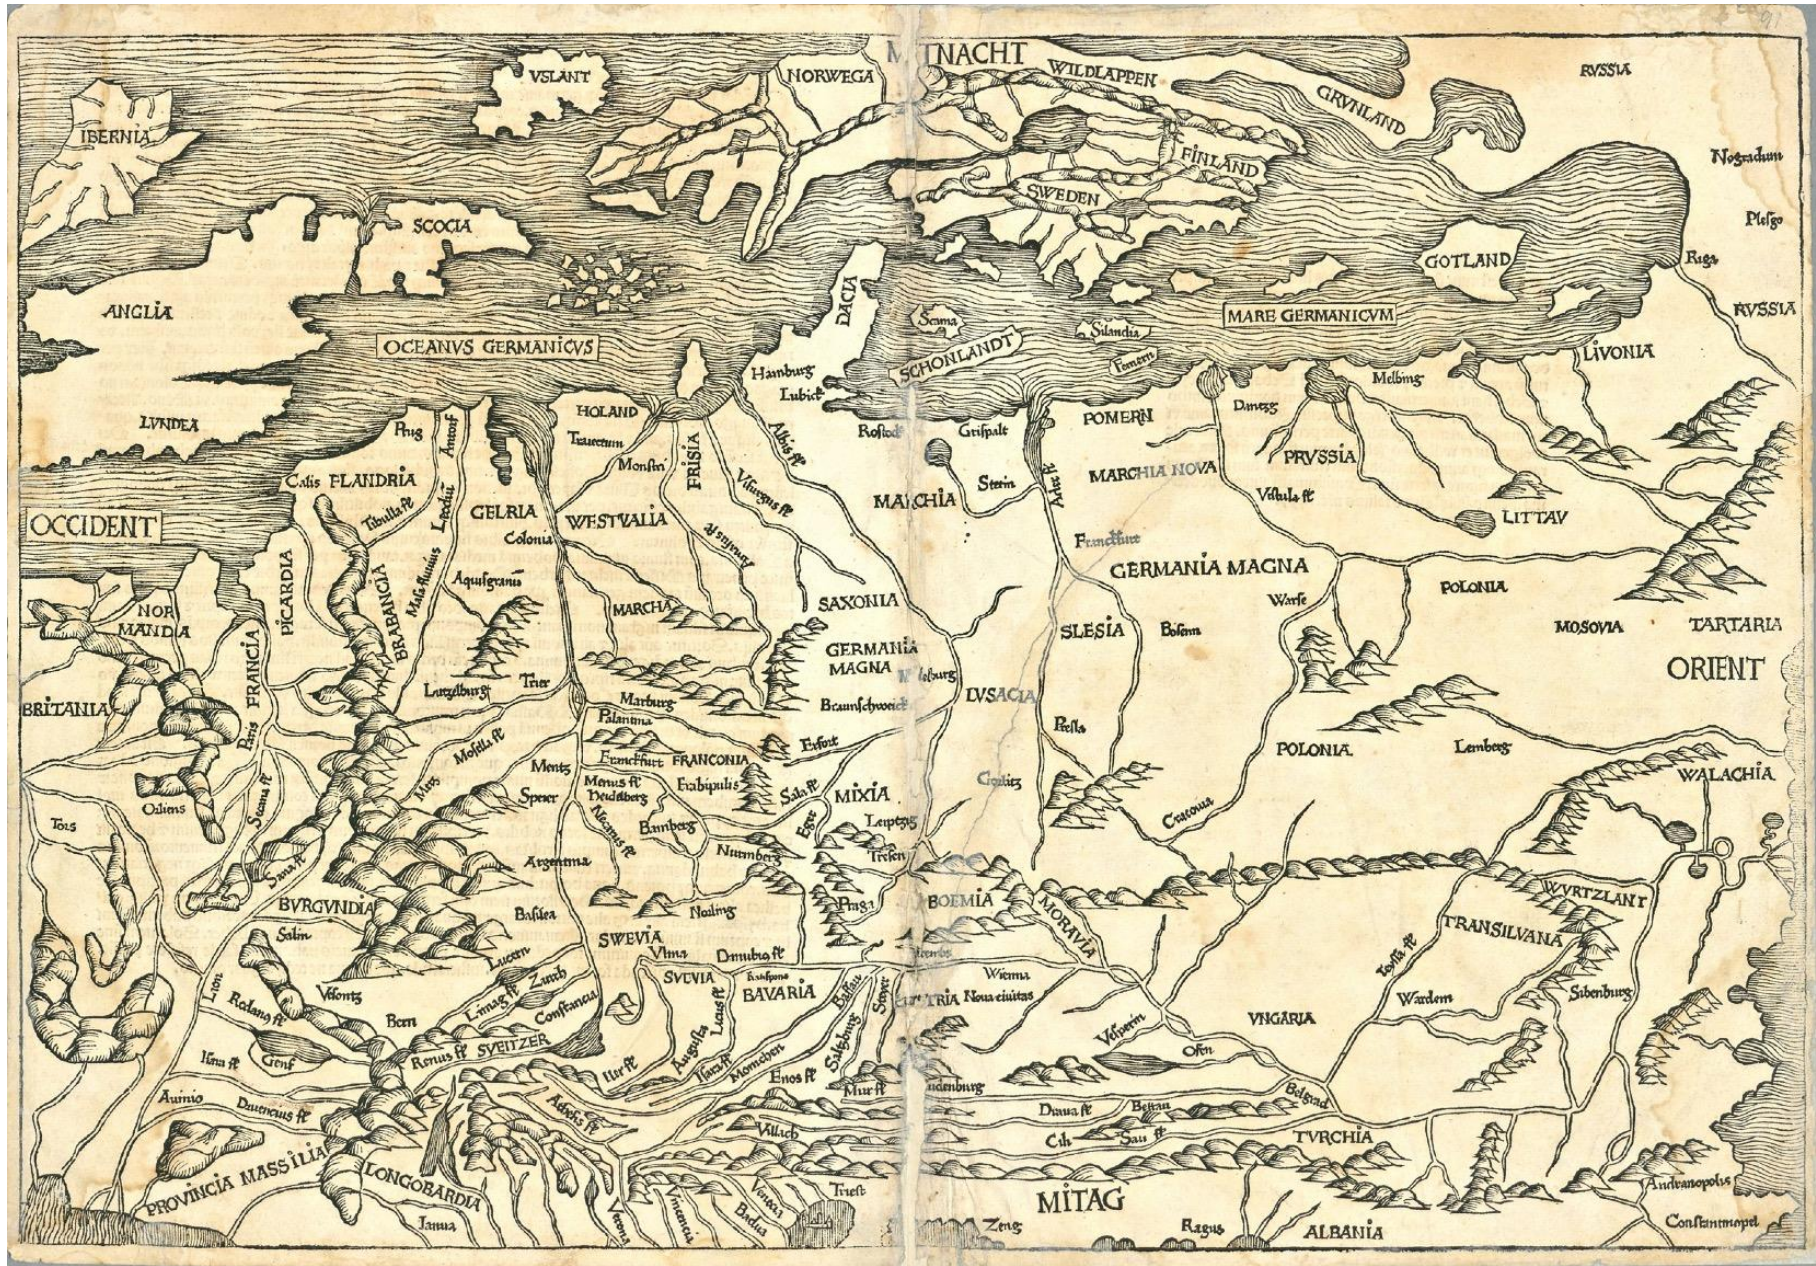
MITNACHT
VSLANT
NORWEGA
WILDLAPPEN
RVSSIA
GRVNLAND
IBERNIA
FINLAND
SWEDEN
Nogradum
Plesgo
SCOCIA
GOTLAND
Riga
ANGLIA
DACIA
Scania
Silandia
MARE GERMANICVM
RVSSIA
OCEANVS GERMANICVS
SCHONLANDT
Fenern
LIVONIA
Hamburg
Lubick
Melbing
LVNDEA
HOLAND
Rostock
Grispalt
POMERN
Danczg
Brug
Amstorf
Traiectum
PRVSSIA
Calis
FLANDRIA
Monster
FRISIA
Stetin
MARCHIA NOVA
Vistula fl
OCCIDENT
Tibulla fl
GELRIA
WESTVALIA
MARCHIA
LITTAV
Colonia
Franckfurt
GERMANIA MAGNA
PICARDIA
BRABANCIA
Aquisgrani
SAXONIA
POLONIA
NORMANDIA
MARCHA
SLESIA
Warse
MOSOVIA
TARTARIA
FRANCIA
GERMANIA MAGNA
Bosen
ORIENT
BRITANIA
Lutzelburg
Trier
Marburg
Braunschweick
LVSACIA
Parisi
Erfort
Presla
POLONIA
Lemberg
Mosella fl
Montz
Franckfurt
FRANCONIA
Tors
Odiens
Sequana fl
Speier
Menus fl
Heidelberg
Erabipulis
MIXIA
Gorlitz
WALACHIA
Sala fl
Cracovia
Bamberg
Leiptzg
Argentina
Nurmberg
Egra
Frisen
BVRGVNDIA
Praga
BOEMIA
MORAVIA
WVRTZLANT
Salin
Basilea
Noling
TRANSILVANA
SWEVIA
Ulma
Danubius fl
Lucern
Zurch
SVEVIA
BAVARIA
Wienna
Noua ciuitas
Lion
Veloniz
Bern
Constancia
Wardein
Sibenburg
Rodanus fl
VNGARIA
Renus fl
SVEITZER
Salzburg
Vesperin
Ofen
Isara fl
Genf
Iser fl
Augusta
Monchen
Enos fl
Belgrad
Aunio
Durencus fl
Athesis fl
Mur fl
Drawa fl
Saw fl
TVRCHIA
Villach
PROVINCIA MASSILIA
LONGOBARDIA
Triest
Andranopolis
Ianua
Verona
Vincencia
Padua
Venecia
Zeng
MITAG
Ragus
ALBANIA
Constantinopel